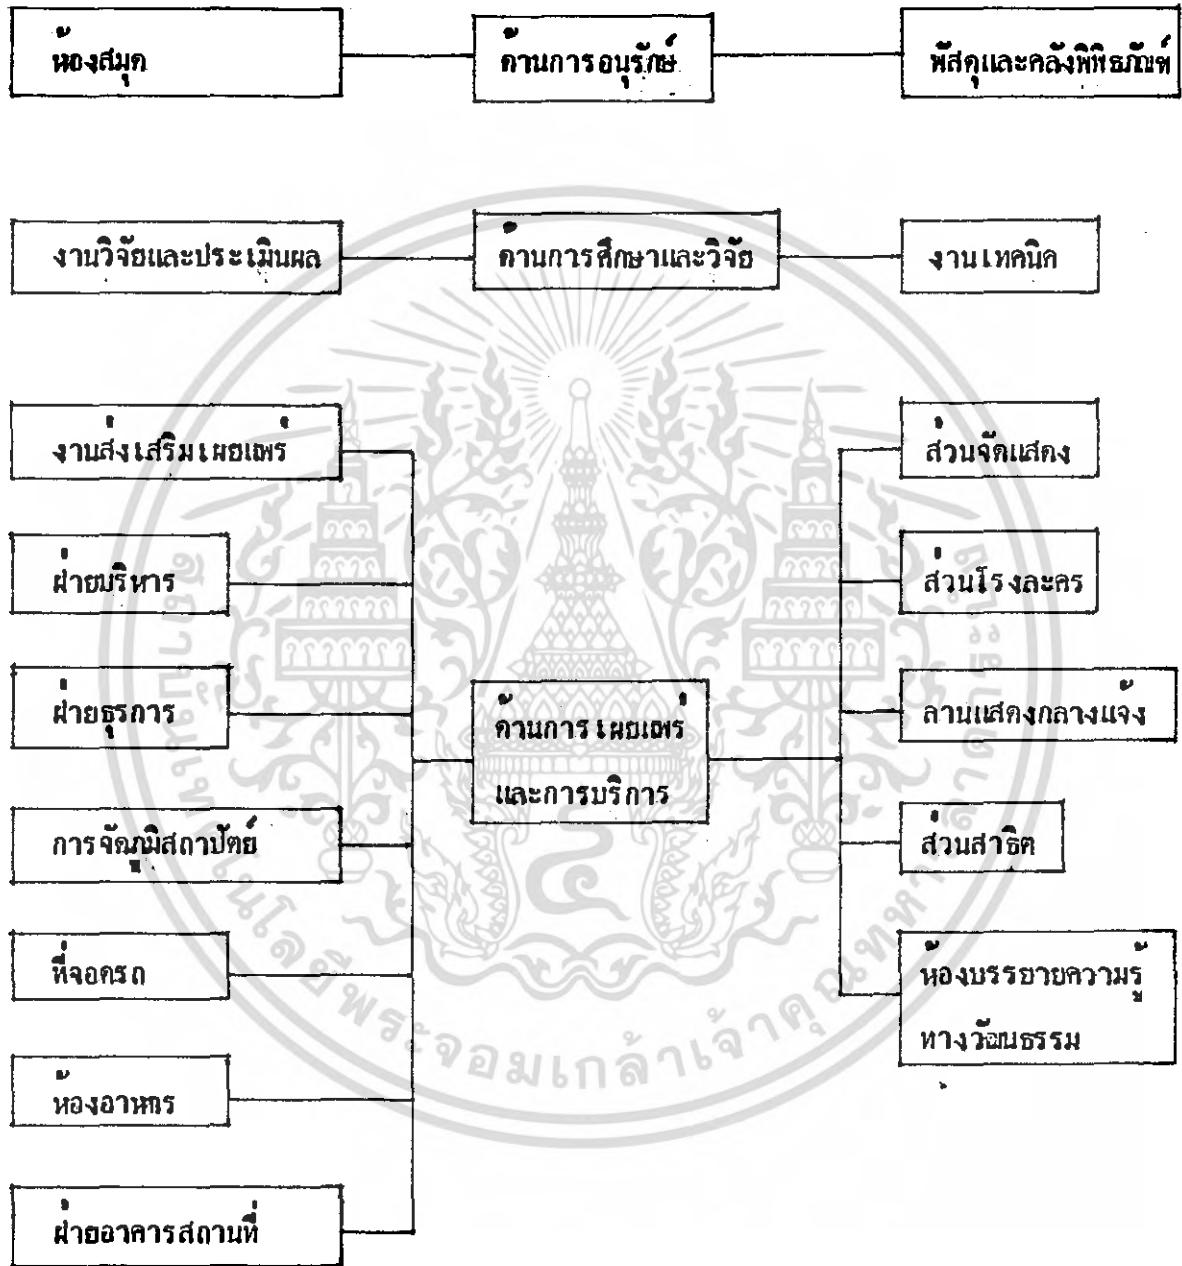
ห้องสมุด

ด้านการอนุรักษ์

พัสดุและคลังพิพิธภัณฑ์

งานวิจัยและประเมินผล

ด้านการศึกษาและวิจัย

งานเทคนิค

งานส่งเสริมเผยแพร่

ฝ่ายบริหาร

ฝ่ายธุรการ

การจัดภูมิสถาปัตย์

ที่จอดรถ

ห้องอาหาร

ฝ่ายอาคารสถานที่

ด้านการเผยแพร่และการบริการ

ส่วนจัดแสดง

ส่วนโรงละคร

ลานแสดงกลางแจ้ง

ส่วนสาธิต

ห้องบรรยายความรู้ทางวัฒนธรรม

สถาบันเทคโนโลยีพระจอมเกล้าเจ้าคุณทหารลาดกระบัง